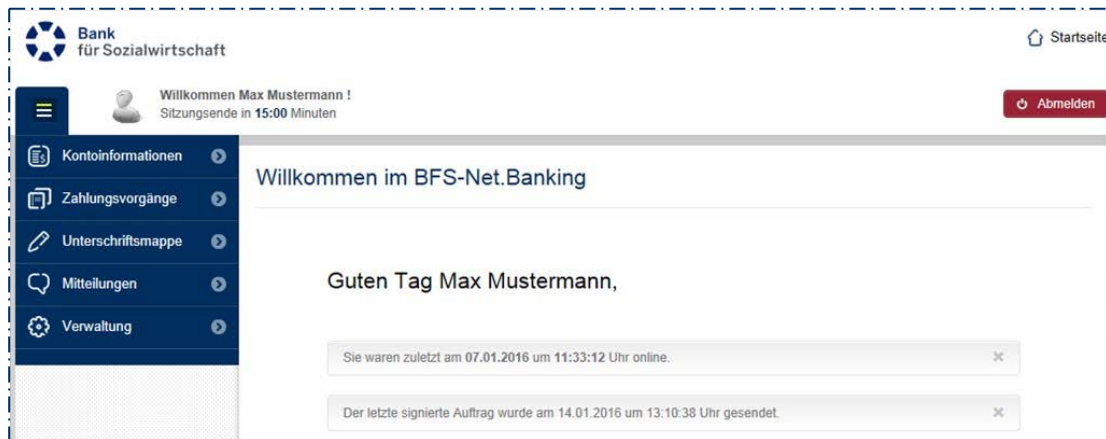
Bank
für Sozialwirtschaft

Startseite

Willkommen Max Mustermann !
Sitzungsende in 15:00 Minuten

Abmelden

Kontoinformationen
Zahlungsvorgänge
Unterschriftsmappe
Mitteilungen
Verwaltung

Willkommen im BFS-Net.Banking

Guten Tag Max Mustermann,

Sie waren zuletzt am 07.01.2016 um 11:33:12 Uhr online.

×

Der letzte signierte Auftrag wurde am 14.01.2016 um 13:10:38 Uhr gesendet.

×